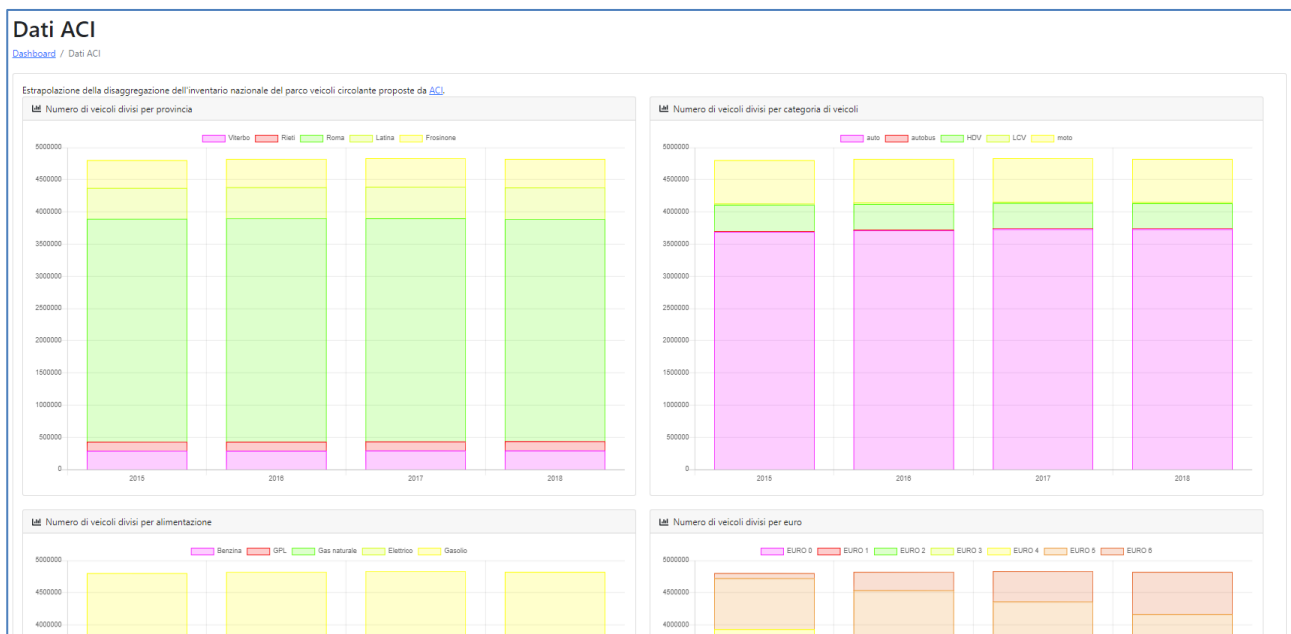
Dati ACI

Dashboard / Dati ACI

Estrapolazione della disaggregazione dell'inventario nazionale del parco veicoli circolante proposte da ACI.

Numero di veicoli divisi per provincia

Viterbo Rieti Roma Latina Frosinone

5000000
4500000
4000000
3500000
3000000
2500000
2000000
1500000
1000000
500000
0

2015 2016 2017 2018

Numero di veicoli divisi per categoria di veicoli

auto autobus HDV LCV moto

5000000
4500000
4000000
3500000
3000000
2500000
2000000
1500000
1000000
500000
0

2015 2016 2017 2018

Numero di veicoli divisi per alimentazione

Benzina GPL Gas naturale Elettrico Gasolio

5000000
4500000
4000000

Numero di veicoli divisi per euro

EURO 0 EURO 1 EURO 2 EURO 3 EURO 4 EURO 5 EURO 6

5000000
4500000
4000000